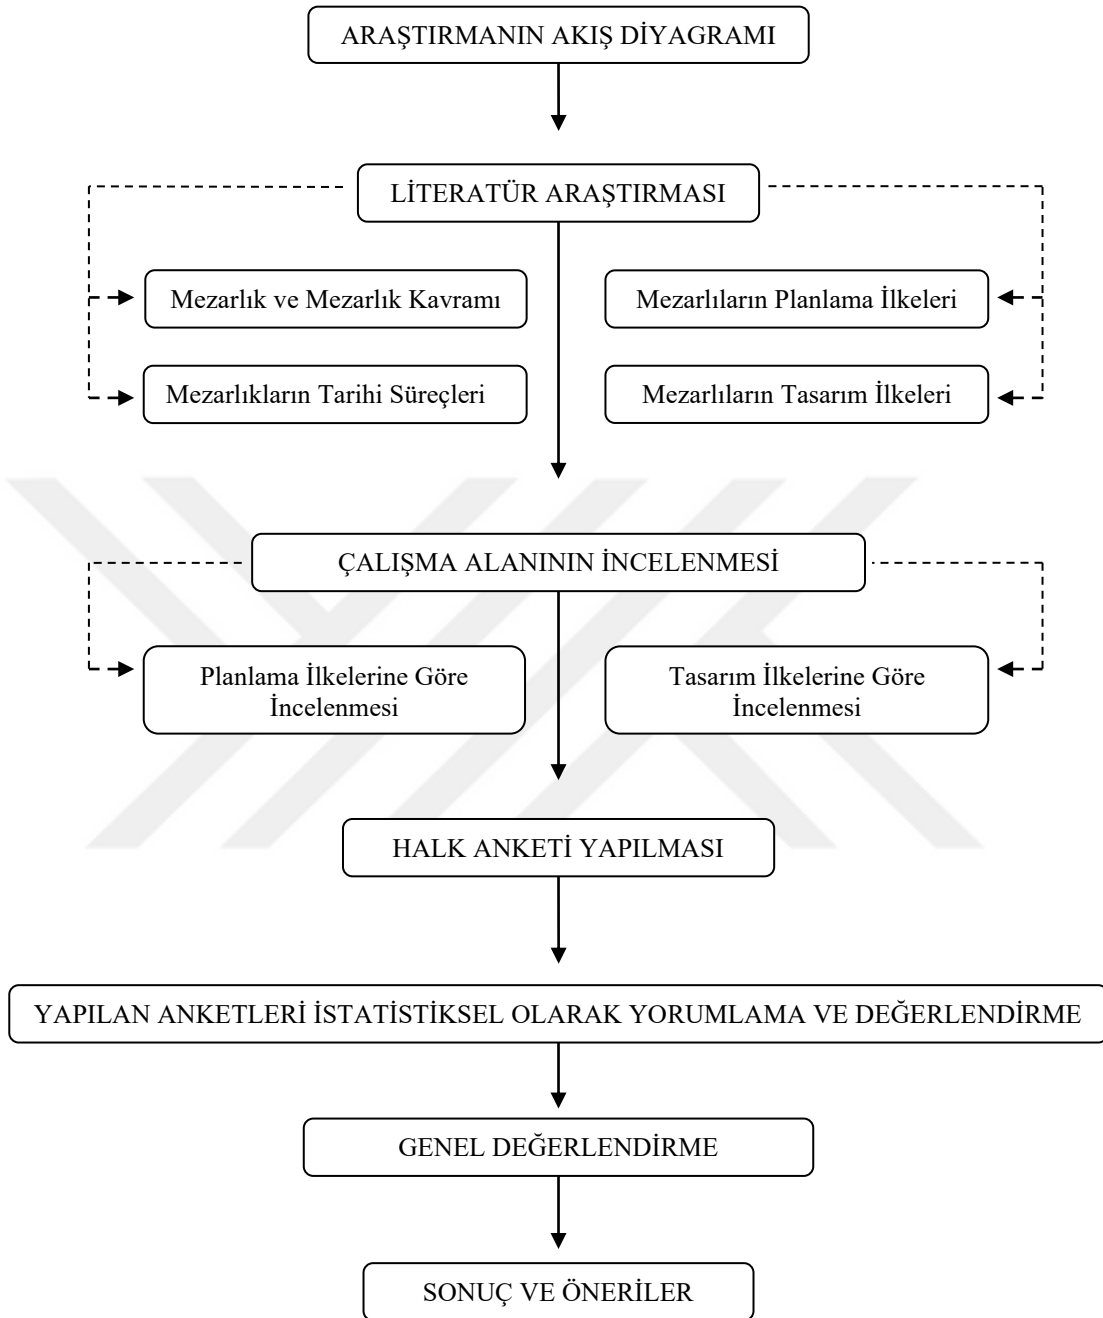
ARAŞTIRMANIN AKIŞ DİYAGRAMI

LİTERATÜR ARAŞTIRMASI

Mezarlık ve Mezarlık Kavramı

Mezarlıkların Tarihi Süreçleri

Mezarlıların Planlama İlkeleri

Mezarlıların Tasarım İlkeleri

ÇALIŞMA ALANININ İNCELENMESİ

Planlama İlkelerine Göre İncelenmesi

Tasarım İlkelerine Göre İncelenmesi

HALK ANKETİ YAPILMASI

YAPILAN ANKETLERİ İSTATİSTİKSEL OLARAK YORUMLAMA VE DEĞERLENDİRME

GENEL DEĞERLENDİRME

SONUÇ VE ÖNERİLER